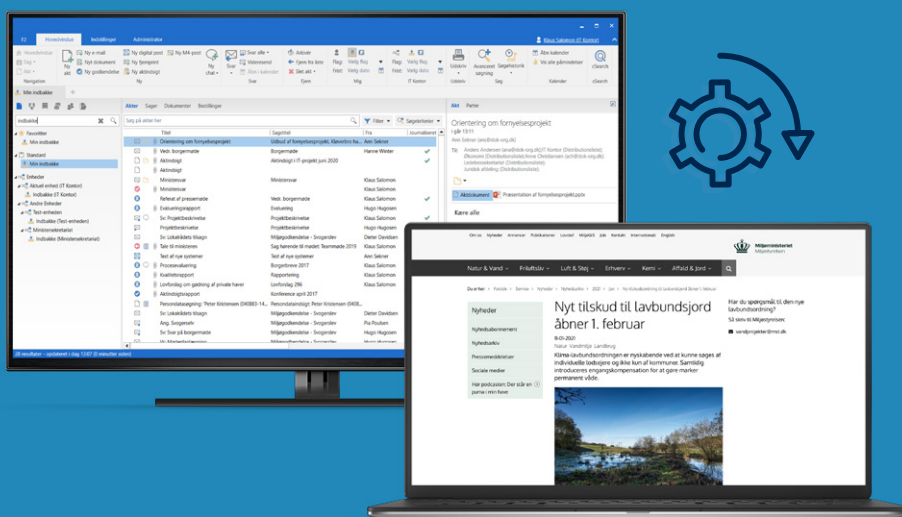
Nyt tilskud til lavbundsjord åbner 1. februar

Klima-lavbundsordningen er nyskabende ved at kunne søges af individuelle lodsejere og ikke kun af kommuner. Samtidig introduceres engangskompensation for at gøre marker permanent våde.

Nyheder

Nyhedsabonnement

Nyhedsarkiv

Pressemeddelelser

Sociale medier

Natur & Vand

Friluftsliv

Luft & Støj

Erhverv

Kemi

Affald & Jord

Miljøministeriet

Har du spørgsmål til den nye lavbundsordning?

Orientering om fornyelsesprojekt

Presentation af fornyelsesprojekt.pptx

Kære alle

Min indbakke

Favoritter

Standard

Enheder

Titel

Sagstitel

Fra

Aktindsigt

Ministersvar

Referat af pressemøde

Evalueringsrapport

Projektbeskrivelse

Tale til ministeren

Test af nye systemer

Processevaluering

Kvalitetsrapport

Aktindsigtsprojekt

Klaus Salomon

Hugo Hugosen

Dieter Davidsen

Pia Poulsen

Hanne Winter

Ny mail

Ny dokument

Ny aktindsigt

Svar

Svar alle

Videresend

Kalender

cSearch

Aktiver

Slet akt

Flag

Navigation

Ny

Tjeneste

Udskriv

Avanceret søgning

Søgetekster

Søg på akter her

Filter

Akter

Sager

Dokumenter

Bestillinger

Akt

Parter